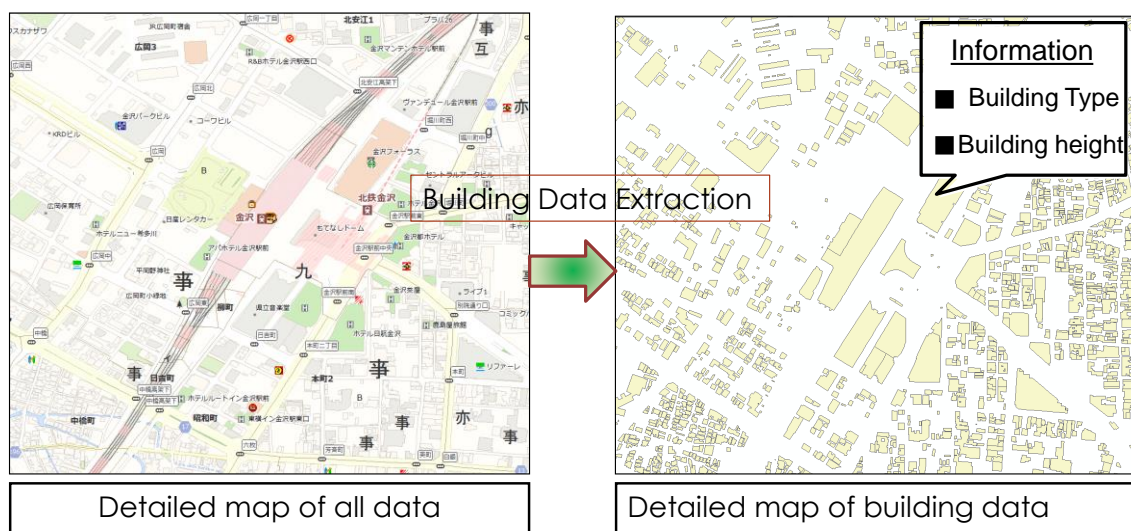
北安江1

広岡3

R&Bホテル金沢駅西口

金沢マンテンホテル駅前

ヴァンテアンール金沢駅前

金沢パークビル

コーワビル

KRDビル

金沢フォーラス

北鉄金沢

金沢

ホテルニュー峰多川

もてなしドーム

アパホテル金沢駅前

広岡保育所

日産レンタカー

事

九

事

事

事

亦

事

亦

事

互

本町2

昭和町

中橋町

日吉町

ホテルルートイン金沢駅前

東横イン金沢駅東口

リファーレ

ホテル日航金沢

金沢東急

ライブ1

Building Data Extraction

Information

■ Building Type

■Building height

Detailed map of all data

Detailed map of building data